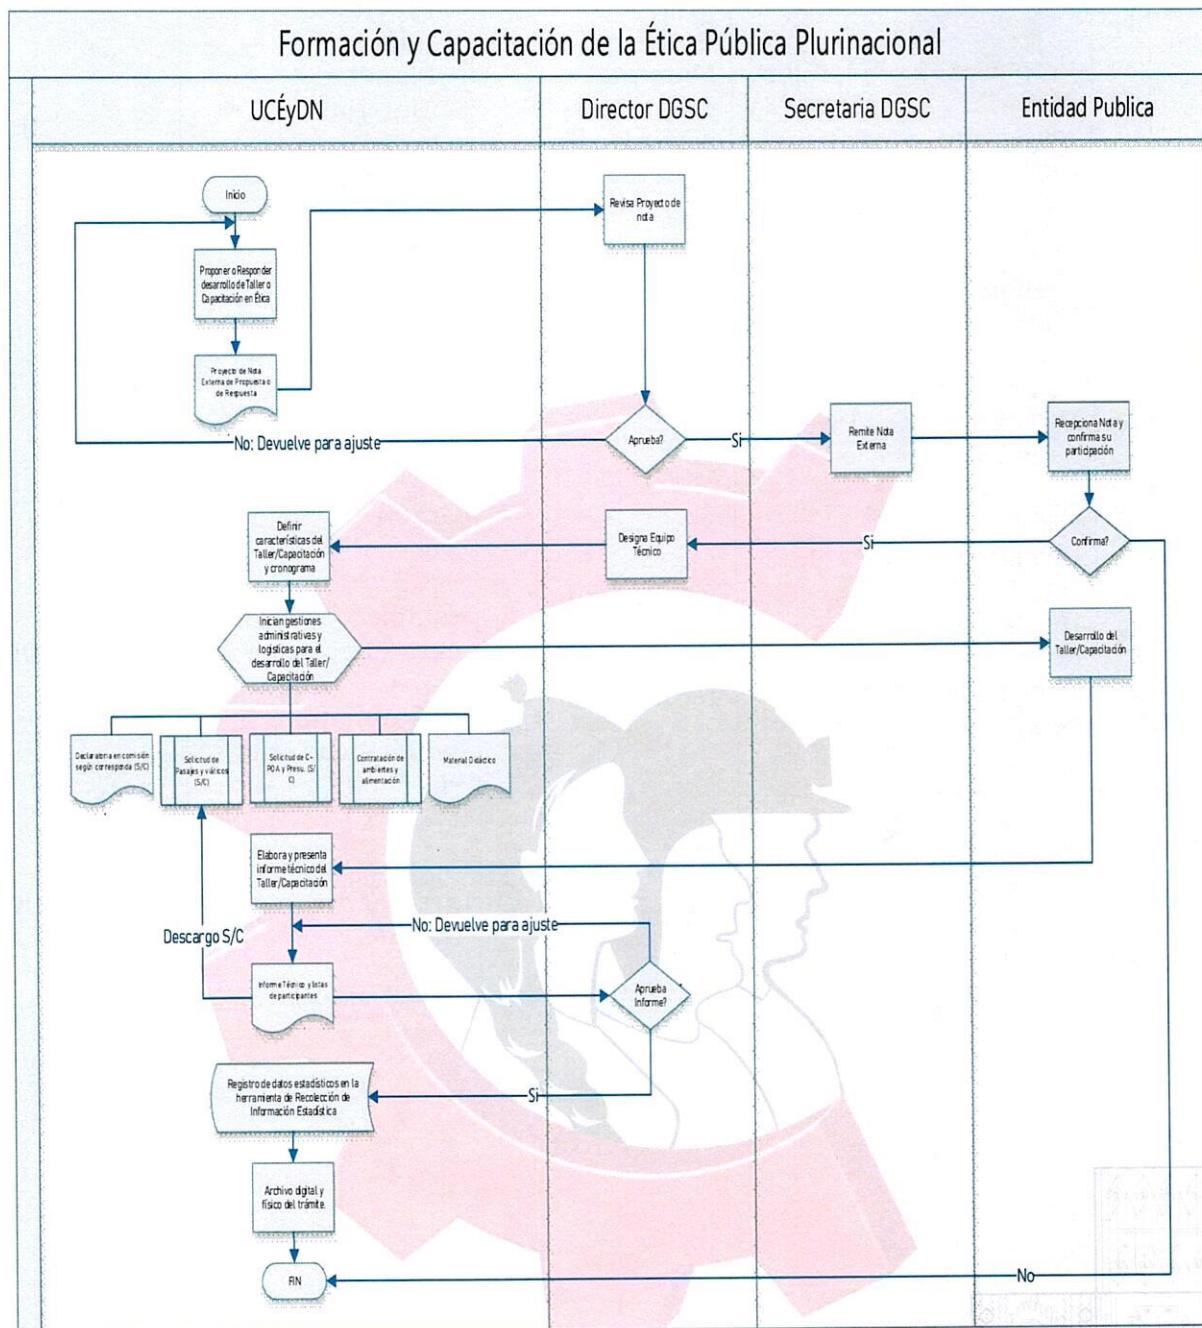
Formación y Capacitación de la Ética Pública Plurinacional

UCÉyDN

Director DGSC

Secretaria DGSC

Entidad Publica

Inicio

Proponer o Responder desarrollo de Taller o Capacitación en Ética

Proyecto de Nota Externa de Propuesta o de Respuesta

Revisa Proyecto de nota

Aprueba?

No: Devuelve para ajuste

Si

Remite Nota Externa

Recepciona Nota y confirma su participación

Confirma?

Si

Designa Equipo Técnico

Definir características del Taller/Capacitación y cronograma

Inician gestiones administrativas y logísticas para el desarrollo del Taller/ Capacitación

Desarrollo del Taller/Capacitación

Declaratoria en comisión según corresponda (S/C)

Solicitud de Pasajes y viáticos (S/C)

Solicitud de C-POA y Presu. (S/C)

Contratación de ambientes y alimentación

Material Didáctico

Elabora y presenta informe técnico del Taller/Capacitación

No: Devuelve para ajuste

Descargo S/C

Informe Técnico y listas de participantes

Aprueba Informe?

Si

Registro de datos estadísticos en la herramienta de Recolección de Información Estadística

Archivo digital y físico del trámite.

FIN

No